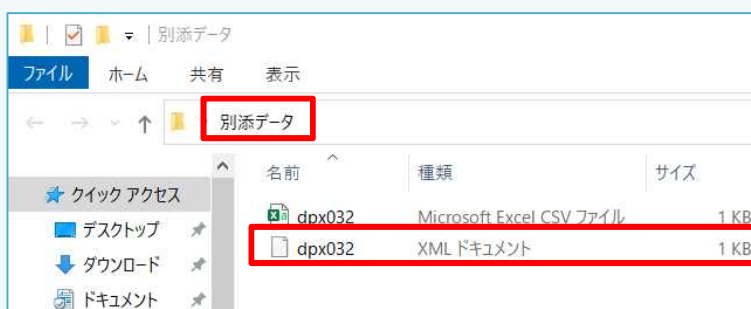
別添データ

ファイル ホーム 共有 表示

別添データ

クイック アクセス
デスクトップ
ダウンロード
ドキュメント

| 名前 | 種類 | サイズ |
|---|---|---|
| dpx032 | Microsoft Excel CSV ファイル | 1 KB |
| dpx032 | XML ドキュメント | 1 KB |